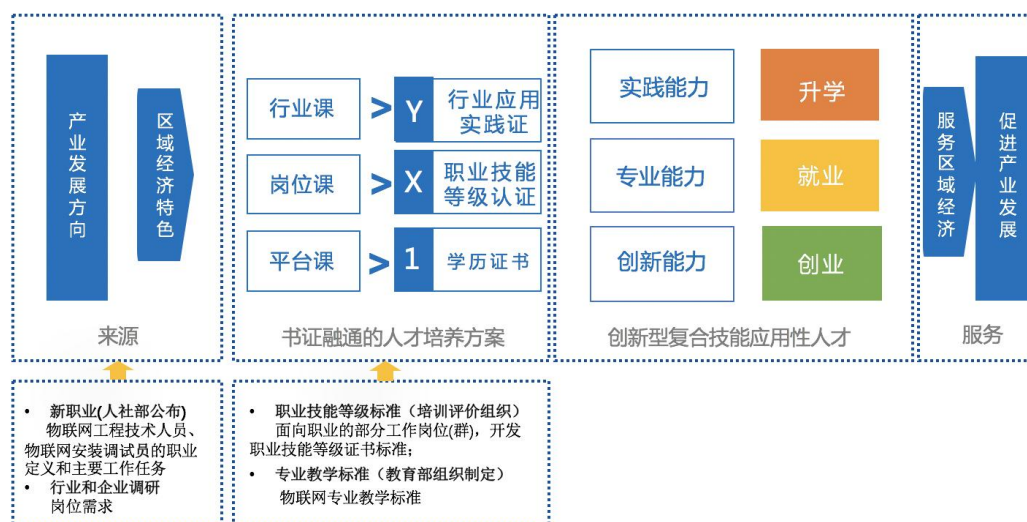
产业发展方向

区域经济特色

来源

行业课 > Y 行业应用实践证

岗位课 > X 职业技能等级认证

平台课 > 1 学历证书

书证融通的人才培养方案

实践能力

升学

专业能力

就业

创新能力

创业

创新型复合技能应用性人才

服务区域经济

促进产业发展

服务

• 新职业(人社部公布)
物联网工程技术人员、物联网安装调试员的职业定义和主要工作任务
• 行业和企业调研
岗位需求

• 职业技能等级标准（培训评价组织）
面向职业的部分工作岗位(群)，开发职业技能等级证书标准；
• 专业教学标准（教育部组织制定）
物联网专业教学标准